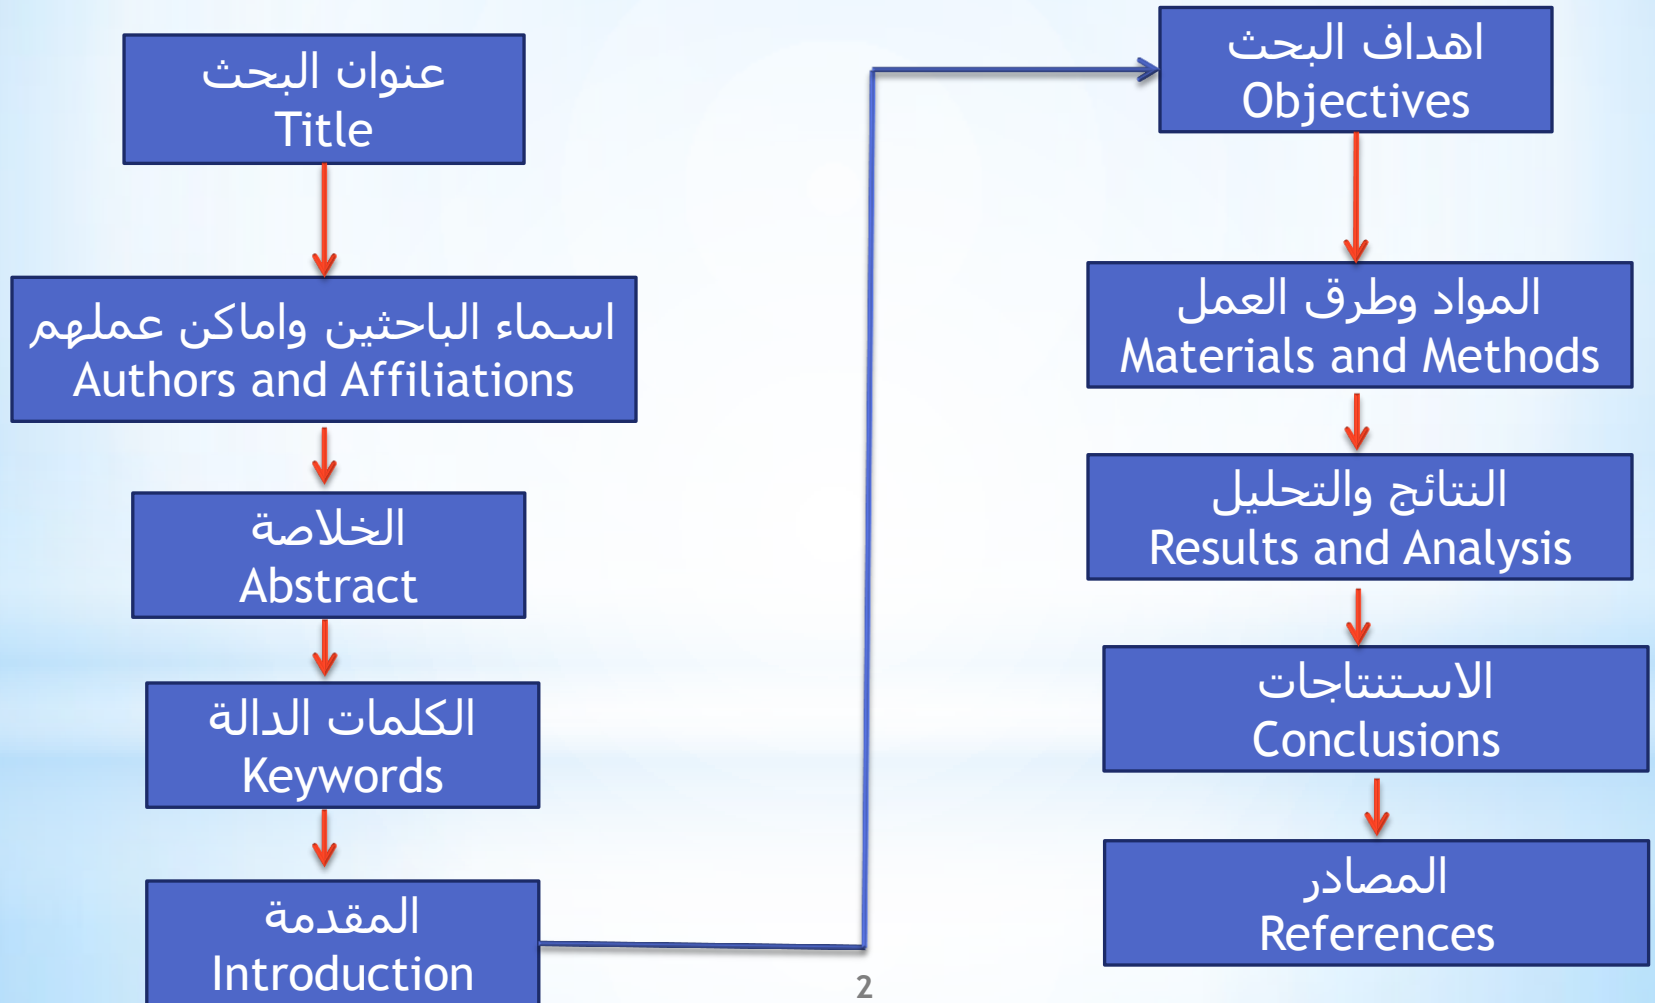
عنوان البحث
Title

اسماء الباحثين واماكن عملهم
Authors and Affiliations

الخلاصة
Abstract

الكلمات الدالة
Keywords

المقدمة
Introduction

اهداف البحث
Objectives

المواد وطرق العمل
Materials and Methods

النتائج والتحليل
Results and Analysis

الاستنتاجات
Conclusions

المصادر
References

2